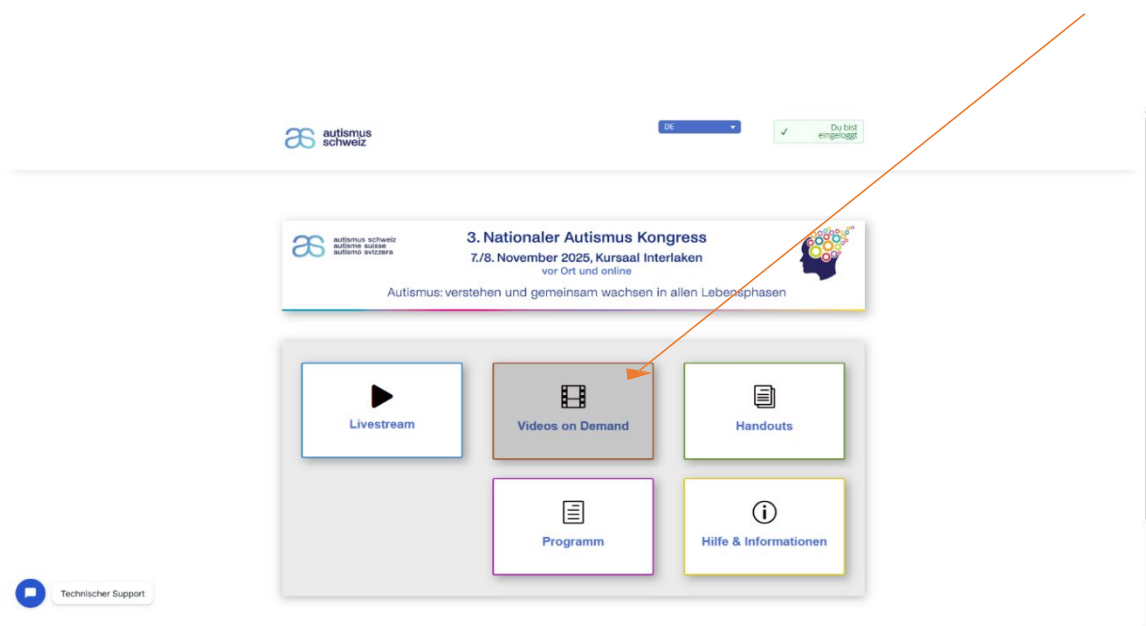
autismus schweiz

DE

✓ Du bist eingeloggt

autismus schweiz
autisme suisse
autismo svizzera

3. Nationaler Autismus Kongress
7./8. November 2025, Kursaal Interlaken
vor Ort und online
Autismus: verstehen und gemeinsam wachsen in allen Lebensphasen

Livestream

Videos on Demand

Handouts

Programm

Hilfe & Informationen

Technischer Support